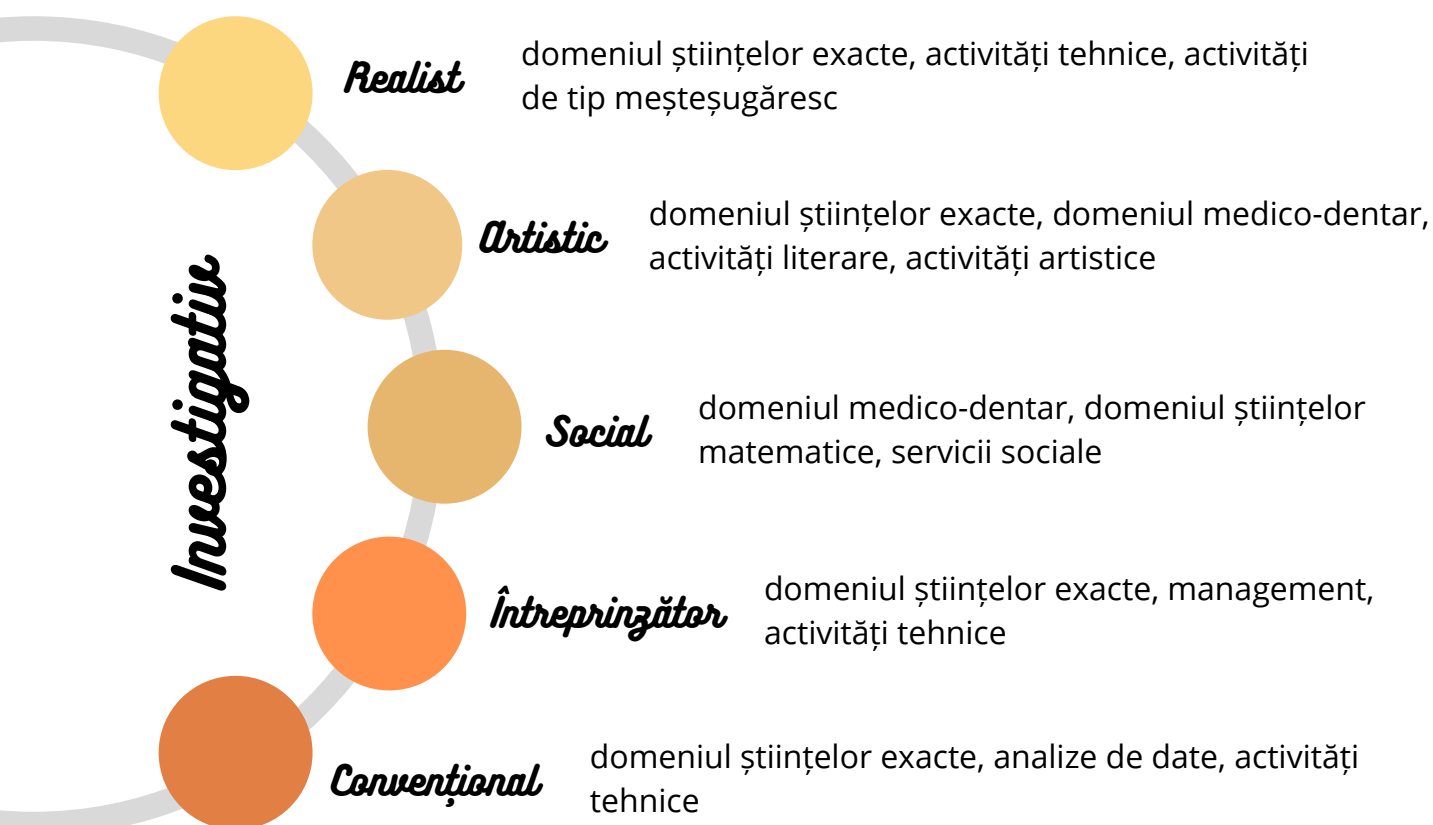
Investigativ

Realist domeniul științelor exacte, activități tehnice, activități de tip meșteșugăresc

Artistic domeniul științelor exacte, domeniul medico-dentar, activități literare, activități artistice

Social domeniul medico-dentar, domeniul științelor matematice, servicii sociale

Întreprinzător domeniul științelor exacte, management, activități tehnice

Convențional domeniul științelor exacte, analize de date, activități tehnice